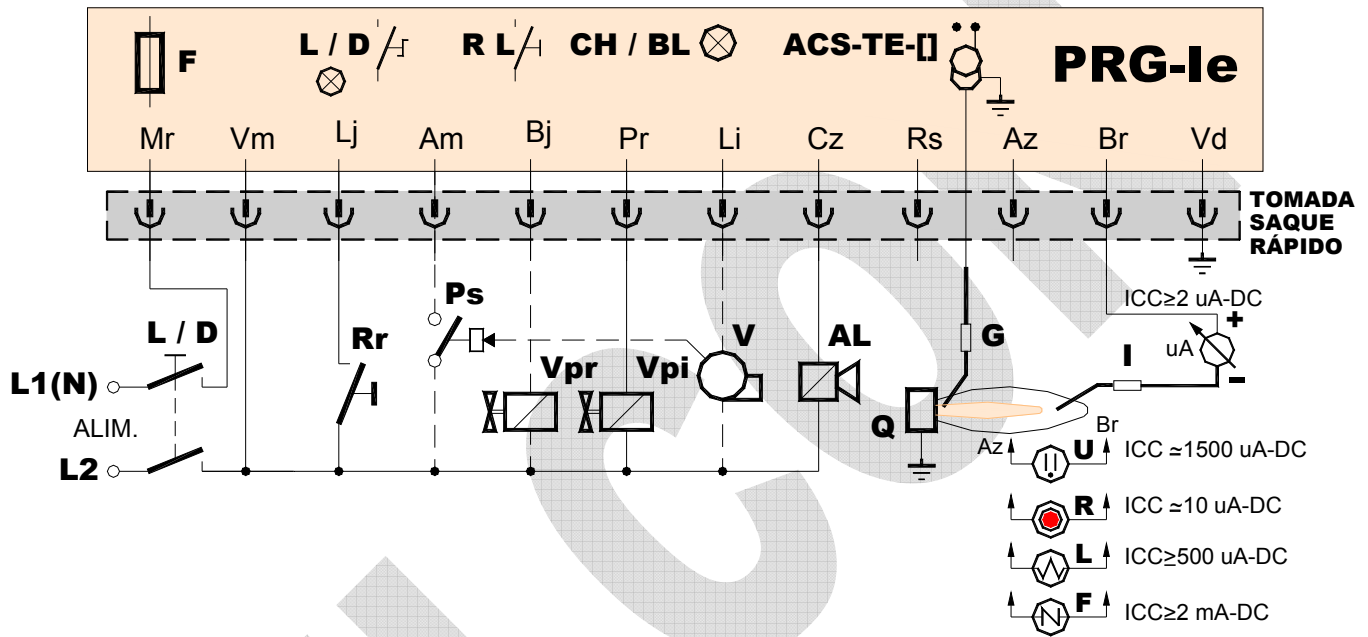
F

L / D

R L

CH / BL

ACS-TE-[]

PRG-Ie

Mr Vm Lj Am Bj Pr Li Cz Rs Az Br Vd

TOMADA
SAQUE
RÁPIDO

Ps

L / D

Rr

V

AL

G

ICC≥2 uA-DC

+

uA

I

-

L1(N)

ALIM.

L2

Vpr

Vpi

Q

Br

Az

U

ICC ≃1500 uA-DC

R

ICC ≃10 uA-DC

L

ICC≥500 uA-DC

F

ICC≥2 mA-DC